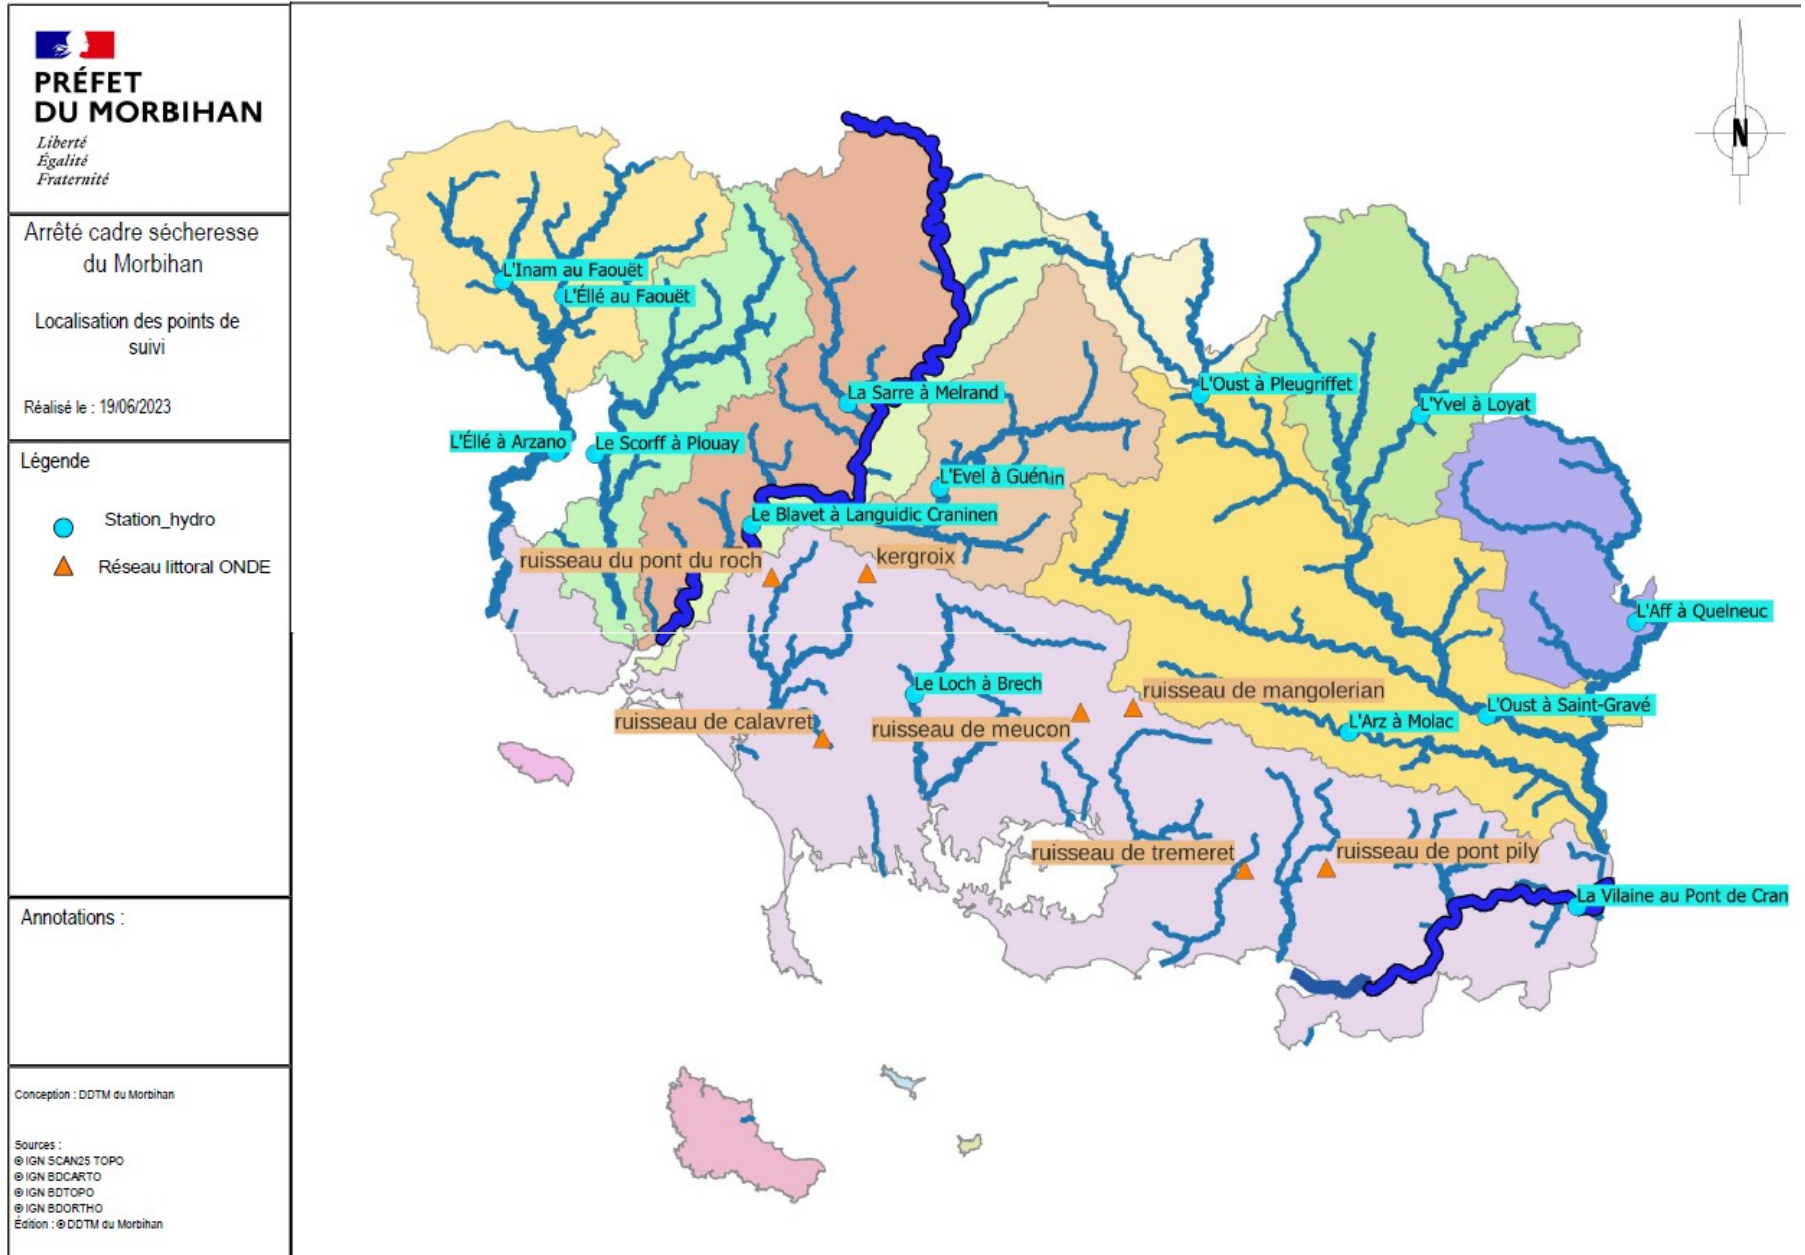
PRÉFET
DU MORBIHAN
Liberté
Égalité
Fraternité

Arrêté cadre sécheresse du Morbihan

Localisation des points de suivi

Réalisé le : 19/06/2023

Légende

Station_hydro

Réseau littoral ONDE

Annotations :

Conception : DDTM du Morbihan

Sources :
© IGN SCAN25 TOPO
© IGN BDCARTO
© IGN BDTOPO
© IGN BDORTHO
Édition : © DDTM du Morbihan

N

L'Inam au Faouët
L'Éllé au Faouët
La Sarre à Melrand
L'Oust à Pleugriffet
L'Yvel à Loyat
L'Éllé à Arzano
Le Scorff à Plouay
L'Evel à Guénin
Le Blavet à Languidic Craninen
ruisseau du pont du roch
kergroix
L'Aff à Quelneuc
Le Loch à Brech
ruisseau de mangolerian
L'Oust à Saint-Gravé
ruisseau de calavret
ruisseau de meucon
L'Arz à Molac
ruisseau de tremeret
ruisseau de pont pily
La Vilaine au Pont de Cran